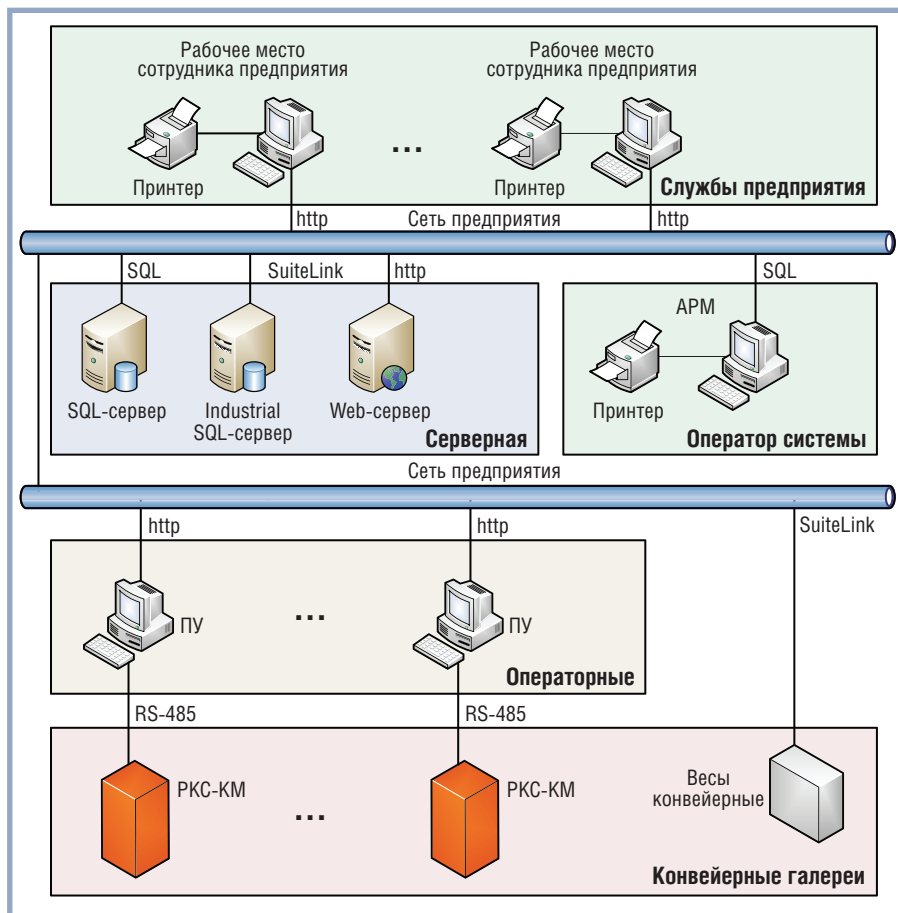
Рабочее место сотрудника предприятия

Рабочее место сотрудника предприятия

Принтер

...

Принтер

Службы предприятия

http

Сеть предприятия

http

SQL

SuiteLink

http

SQL

АРМ

SQL-сервер

Industrial SQL-сервер

Web-сервер

Принтер

Серверная

Оператор системы

Сеть предприятия

http

http

SuiteLink

ПУ

...

ПУ

Операторные

RS-485

RS-485

РКС-КМ

РКС-КМ

Весы конвейерные

...

Конвейерные галереи